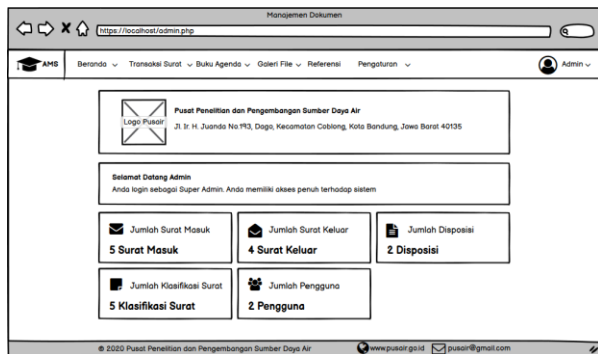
Manajemen Dokumen

https://localhost/admin.php

AMS

Beranda ⌄ Transaksi Surat ⌄ Buku Agenda ⌄ Galeri File ⌄ Referensi Pengaturan ⌄

Admin ⌄

Logo Pusair

Pusat Penelitian dan Pengembangan Sumber Daya Air

Jl. Ir. H. Juanda No.193, Dago, Kecamatan Coblong, Kota Bandung, Jawa Barat 40135

Selamat Datang Admin

Anda login sebagai Super Admin. Anda memiliki akses penuh terhadap sistem

Jumlah Surat Masuk

5 Surat Masuk

Jumlah Surat Keluar

4 Surat Keluar

Jumlah Disposisi

2 Disposisi

Jumlah Klasifikasi Surat

5 Klasifikasi Surat

Jumlah Pengguna

2 Pengguna

© 2020 Pusat Penelitian dan Pengembangan Sumber Daya Air

www.pusair.go.id

pusair@gmail.com